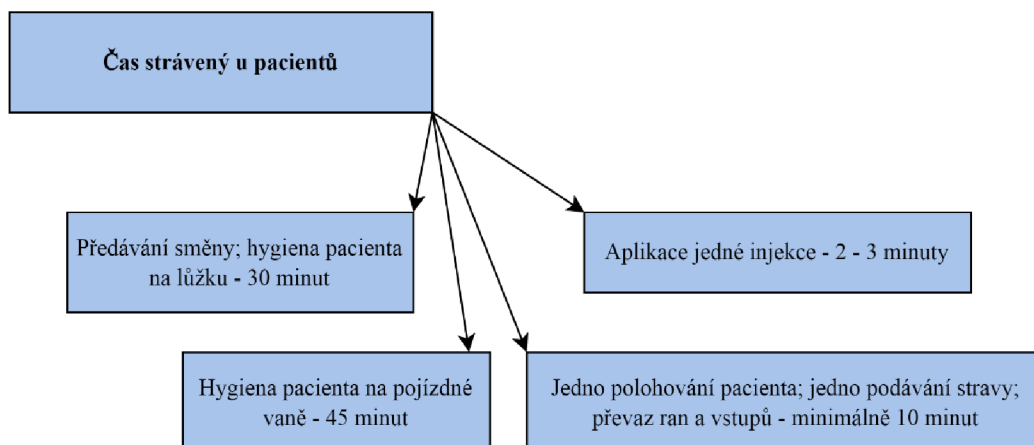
Čas strávený u pacientů

Předávání směny; hygiena pacienta na lůžku - 30 minut

Aplikace jedné injekce - 2 - 3 minuty

Hygiena pacienta na pojízdné vaně - 45 minut

Jedno polohování pacienta; jedno podávání stravy; převaz ran a vstupů - minimálně 10 minut